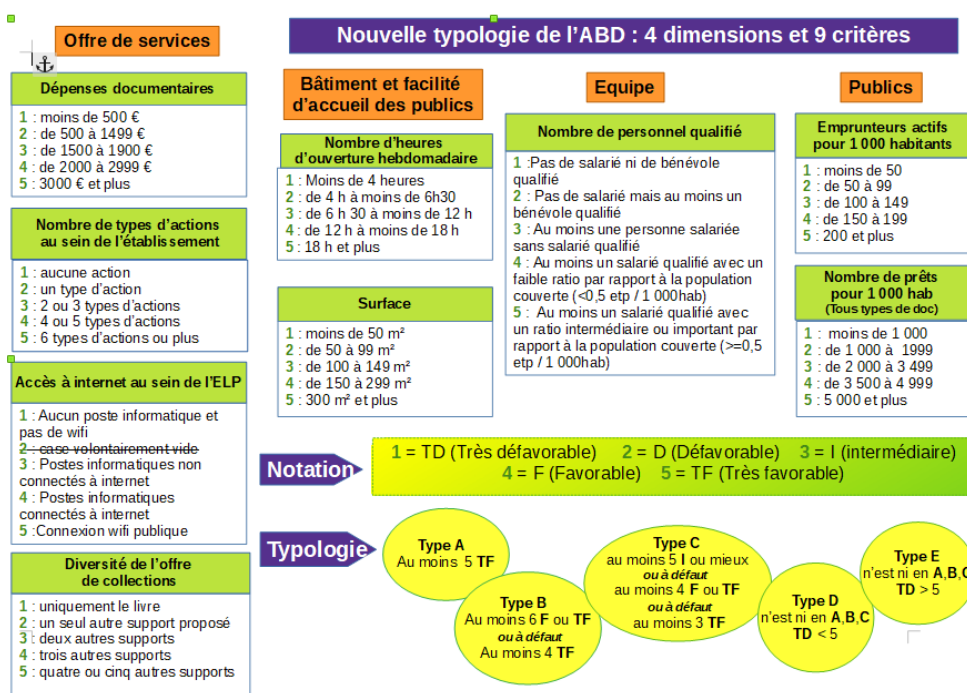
Offre de services

Nouvelle typologie de l'ABD : 4 dimensions et 9 critères

Dépenses documentaires

1 : moins de 500 €
2 : de 500 à 1499 €
3 : de 1500 à 1900 €
4 : de 2000 à 2999 €
5 : 3000 € et plus

Nombre de types d'actions au sein de l'établissement

1 : aucune action
2 : un type d'action
3 : 2 ou 3 types d'actions
4 : 4 ou 5 types d'actions
5 : 6 types d'actions ou plus

Accès à internet au sein de l'ELP

1 : Aucun poste informatique et pas de wifi
2 : case volontairement vide
3 : Postes informatiques non connectés à internet
4 : Postes informatiques connectés à internet
5 :Connexion wifi publique

Diversité de l'offre de collections

1 : uniquement le livre
2 : un seul autre support proposé
3 : deux autres supports
4 : trois autres supports
5 : quatre ou cinq autres supports

Bâtiment et facilité d'accueil des publics

Nombre d'heures d'ouverture hebdomadaire

1 : Moins de 4 heures
2 : de 4 h à moins de 6h30
3 : de 6 h 30 à moins de 12 h
4 : de 12 h à moins de 18 h
5 : 18 h et plus

Surface

1 : moins de 50 m²
2 : de 50 à 99 m²
3 : de 100 à 149 m²
4 : de 150 à 299 m²
5 : 300 m² et plus

Equipe

Nombre de personnel qualifié

1 :Pas de salarié ni de bénévole qualifié
2 : Pas de salarié mais au moins un bénévole qualifié
3 : Au moins une personne salariée sans salarié qualifié
4 : Au moins un salarié qualifié avec un faible ratio par rapport à la population couverte (<0,5 etp / 1 000hab)
5 : Au moins un salarié qualifié avec un ratio intermédiaire ou important par rapport à la population couverte (>=0,5 etp / 1 000hab)

Publics

Emprunteurs actifs pour 1 000 habitants

1 : moins de 50
2 : de 50 à 99
3 : de 100 à 149
4 : de 150 à 199
5 : 200 et plus

Nombre de prêts pour 1 000 hab
(Tous types de doc)

1 : moins de 1 000
2 : de 1 000 à 1999
3 : de 2 000 à 3 499
4 : de 3 500 à 4 999
5 : 5 000 et plus

Notation

1 = TD (Très défavorable) 2 = D (Défavorable) 3 = I (intermédiaire) 4 = F (Favorable) 5 = TF (Très favorable)

Typologie

Type A
Au moins 5 TF

Type B
Au moins 6 F ou TF
ou à défaut
Au moins 4 TF

Type C
au moins 5 I ou mieux
ou à défaut
au moins 4 F ou TF
ou à défaut
au moins 3 TF

Type D
n'est ni en A,B,C
TD < 5

Type E
n'est ni en A,B,C
TD > 5